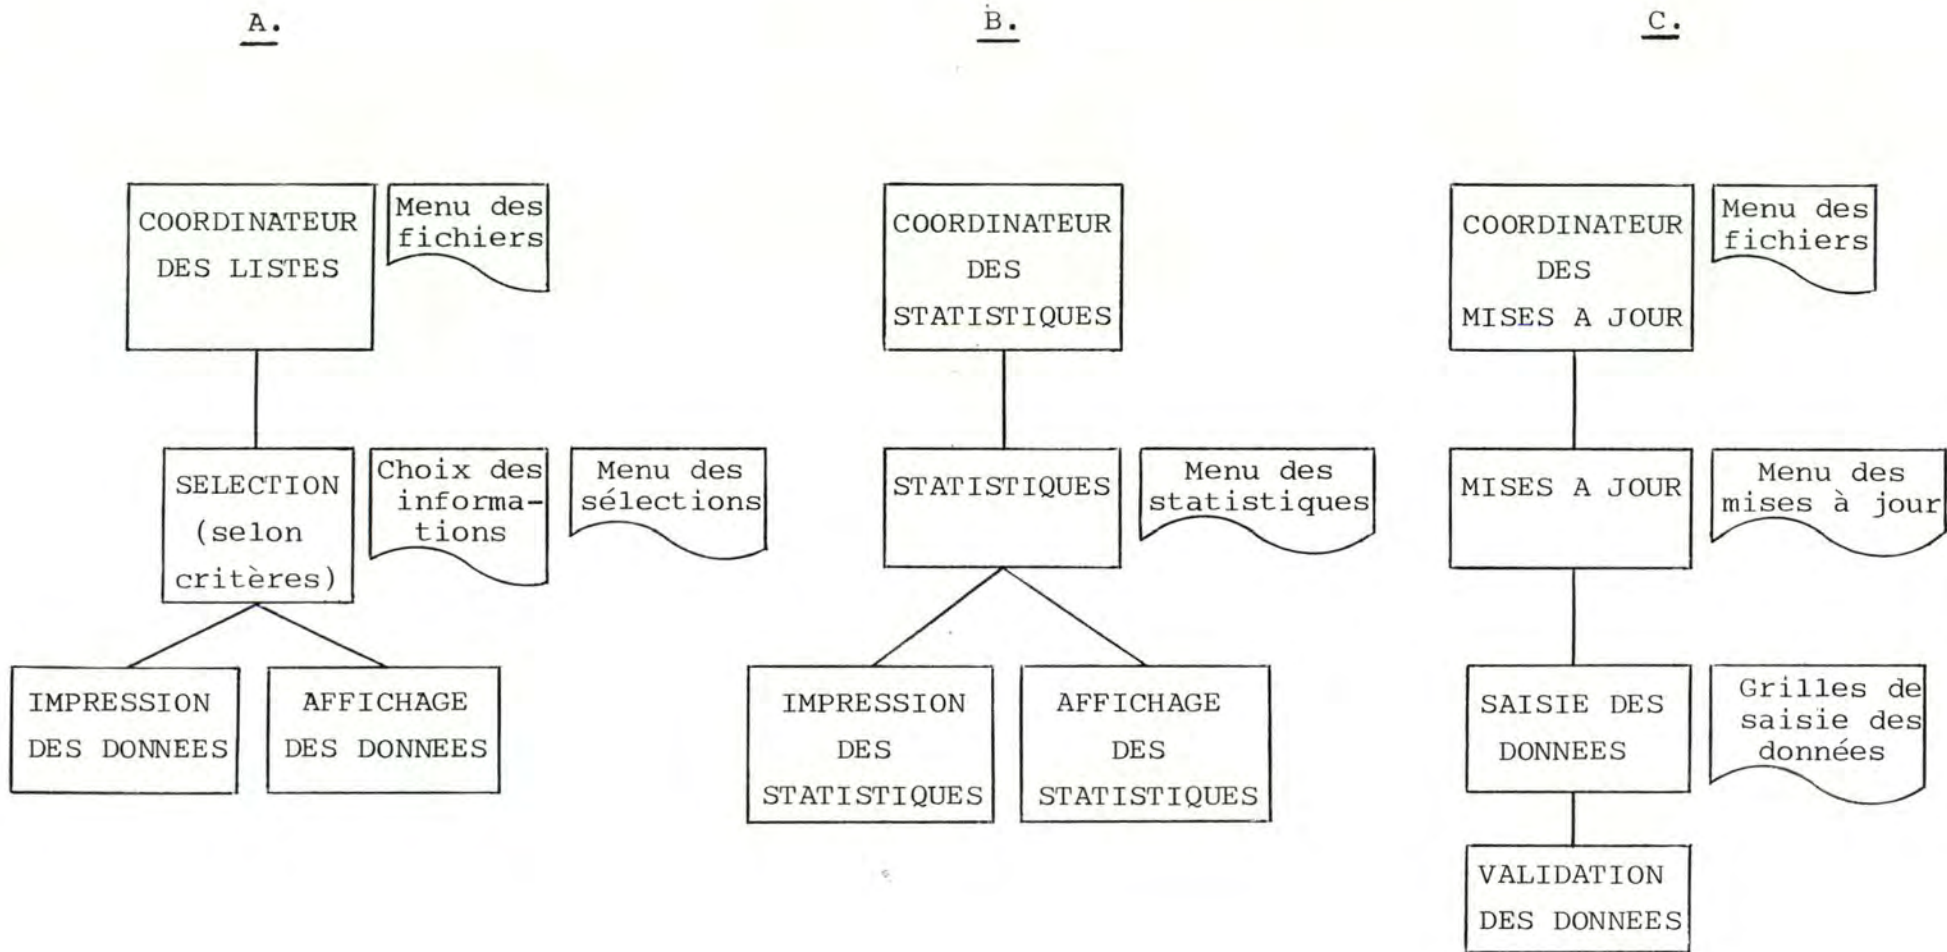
A.

COORDINATEUR DES LISTES

Menu des fichiers

SELECTION (selon critères)

Choix des informations

Menu des sélections

IMPRESSION DES DONNEES

AFFICHAGE DES DONNEES

B.

COORDINATEUR DES STATISTIQUES

STATISTIQUES

Menu des statistiques

IMPRESSION DES STATISTIQUES

AFFICHAGE DES STATISTIQUES

C.

COORDINATEUR DES MISES A JOUR

Menu des fichiers

MISES A JOUR

Menu des mises à jour

SAISIE DES DONNEES

Grilles de saisie des données

VALIDATION DES DONNEES